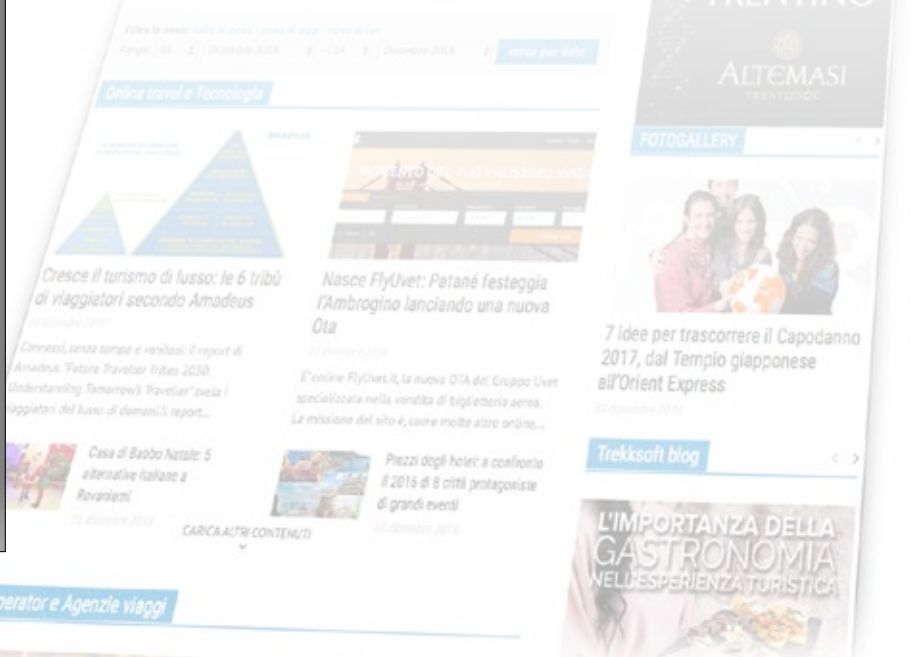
Filtra le news: tutte le news - news di oggi - news di ieri
Range: 01 Dicembre 2016 - 14 Dicembre 2016 cerca per data

Online travel e Tecnologia

Cresce il turismo di lusso: le 6 tribù di viaggiatori secondo Amadeus

Connessi, senza tempo e vanitosi: il report di Amadeus "Future Traveller Tribes 2030: Understanding Tomorrow's Traveller" svela i viaggiatori del lusso di domani. Il report...

Nasce FlyUvet: Patané festeggia l'Ambrogino lanciando una nuova Ota

E' online FlyUvet.it, la nuova OTA del Gruppo Uvet specializzata nella vendita di biglietteria aerea. La missione del sito è, come molte altre online...

Casa di Babbo Natale: 5 alternative italiane a Rovaniemi

Prezzi degli hotel a confronto il 2016 di 6 città protagoniste di grandi eventi

CARICA ALTRI CONTENUTI

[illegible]erator e Agenzie viaggi

TRENTINO
ALTEMASI
TRENTODOC

FOTOGALLERY

7 idee per trascorrere il Capodanno 2017, dal Tempio giapponese all'Orient Express

Trekksoft blog

L'IMPORTANZA DELLA GASTRONOMIA NELL'ESPERIENZA TURISTICA